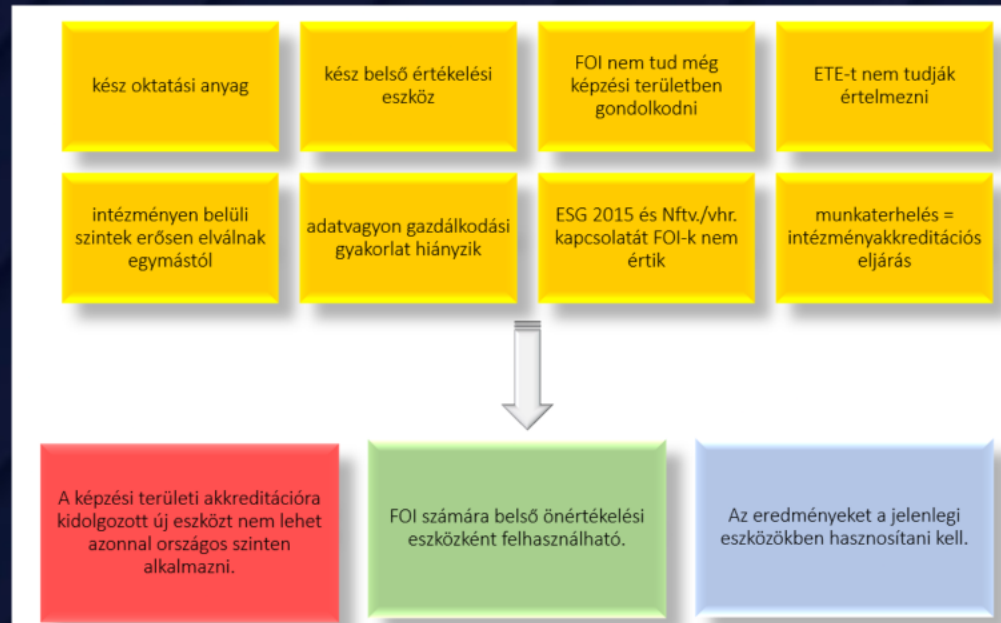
kész oktatási anyag

kész belső értékelési eszköz

FOI nem tud még képzési területben gondolkodni

ETE-t nem tudják értelmezni

intézményen belüli szintek erősen elválnak egymástól

adatvagyon gazdálkodási gyakorlat hiányzik

ESG 2015 és Nftv./vhr. kapcsolatát FOI-k nem értik

munkaterhelés = intézményakkreditációs eljárás

A képzési területi akkreditációra kidolgozott új eszközt nem lehet azonnal országos szinten alkalmazni.

FOI számára belső önértékelési eszközként felhasználható.

Az eredményeket a jelenlegi eszközökben hasznosítani kell.